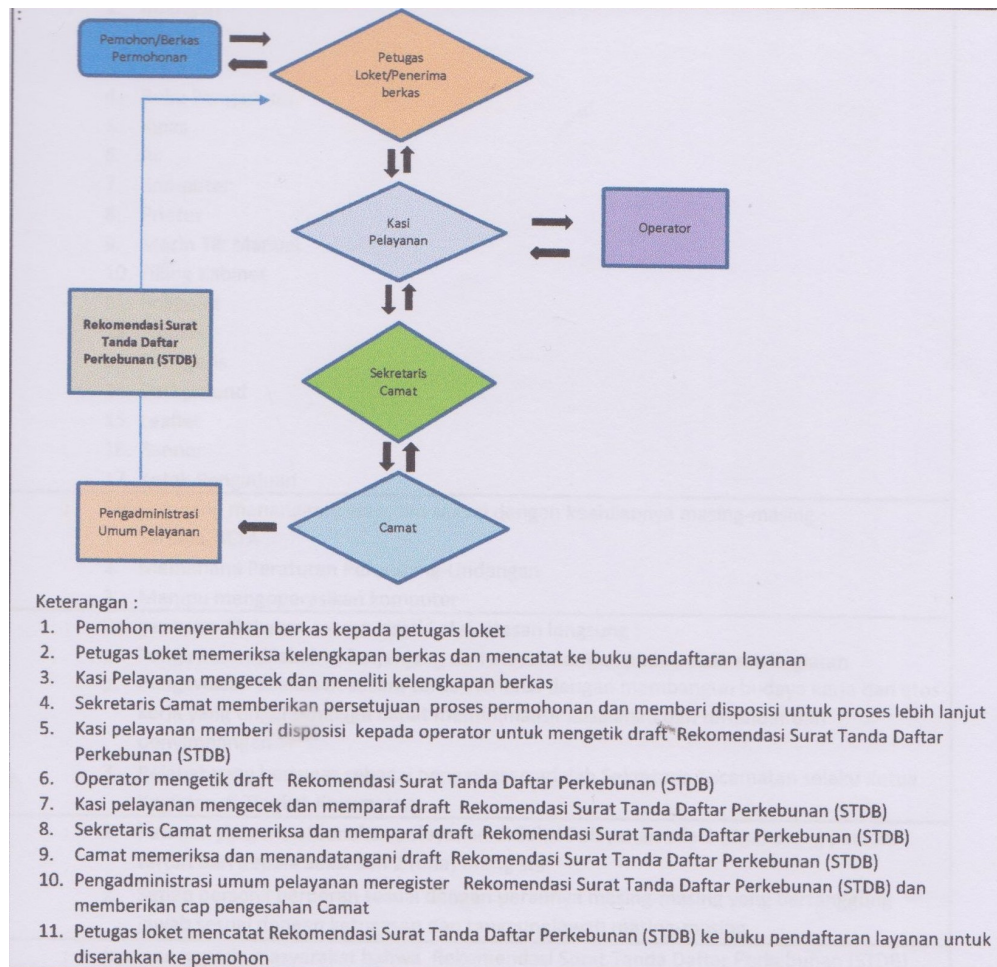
Pemohon/Berkas Permohonan

Petugas Loket/Penerima berkas

Kasi Pelayanan

Operator

Rekomendasi Surat Tanda Daftar Perkebunan (STDB)

Sekretaris Camat

Pengadministrasi Umum Pelayanan

Camat

Keterangan :
1. Pemohon menyerahkan berkas kepada petugas loket
2. Petugas Loket memeriksa kelengkapan berkas dan mencatat ke buku pendaftaran layanan
3. Kasi Pelayanan mengecek dan meneliti kelengkapan berkas
4. Sekretaris Camat memberikan persetujuan proses permohonan dan memberi disposisi untuk proses lebih lanjut
5. Kasi pelayanan memberi disposisi kepada operator untuk mengetik draft Rekomendasi Surat Tanda Daftar Perkebunan (STDB)
6. Operator mengetik draft Rekomendasi Surat Tanda Daftar Perkebunan (STDB)
7. Kasi pelayanan mengecek dan memparaf draft Rekomendasi Surat Tanda Daftar Perkebunan (STDB)
8. Sekretaris Camat memeriksa dan memparaf draft Rekomendasi Surat Tanda Daftar Perkebunan (STDB)
9. Camat memeriksa dan menandatangani draft Rekomendasi Surat Tanda Daftar Perkebunan (STDB)
10. Pengadministrasi umum pelayanan meregister Rekomendasi Surat Tanda Daftar Perkebunan (STDB) dan memberikan cap pengesahan Camat
11. Petugas loket mencatat Rekomendasi Surat Tanda Daftar Perkebunan (STDB) ke buku pendaftaran layanan untuk diserahkan ke pemohon